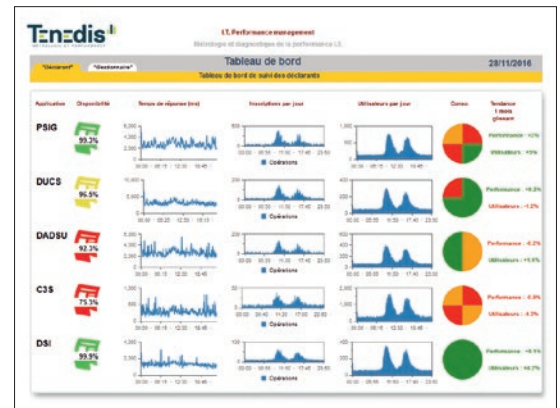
Tenedis
MÉTROLOGIE ET PERFORMANCE

I.T. Performance management
Métrologie et diagnostique de la performance I.T.

"Déclarant" "Gestionnaire"

Tableau de bord
Tableau de bord de suivi des déclarants

28/11/2016

Application | Disponibilité | Temps de réponse (ms) | Inscriptions par jour | Utilisateurs par jour | Camas | Tendance 1 mois glissant

PSIG
99.3%
Opérations
Performance : +1%
Utilisateurs : +0%

DUCS
95.5%
Opérations
Performance : -9.3%
Utilisateurs : -1.2%

DADSU
92.3%
Opérations
Performance : -0.2%
Utilisateurs : +5.5%

C3S
75.3%
Opérations
Performance : -0.8%
Utilisateurs : -4.3%

DSI
99.9%
Opérations
Performance : +6.1%
Utilisateurs : +4.7%